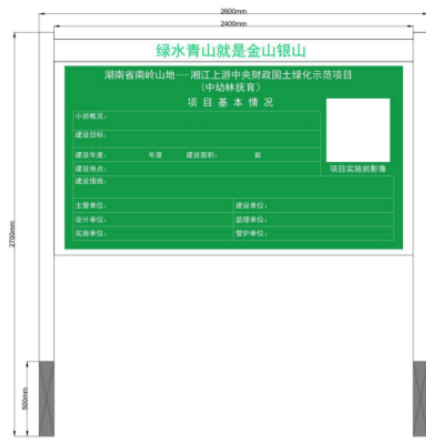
2600mm
2400mm
绿水青山就是金山银山
湖南省南岭山地—湘江上游中央财政国土绿化示范项目
（中幼林抚育）
项目基本情况
小班概况：
建设目标：
建设年度：　　年度　建设面积：　　亩
建设地点：
项目实施前影像
建设措施：
主管单位：
建设单位：
设计单位：
监理单位：
实施单位：
管护单位：
2700mm
500mm